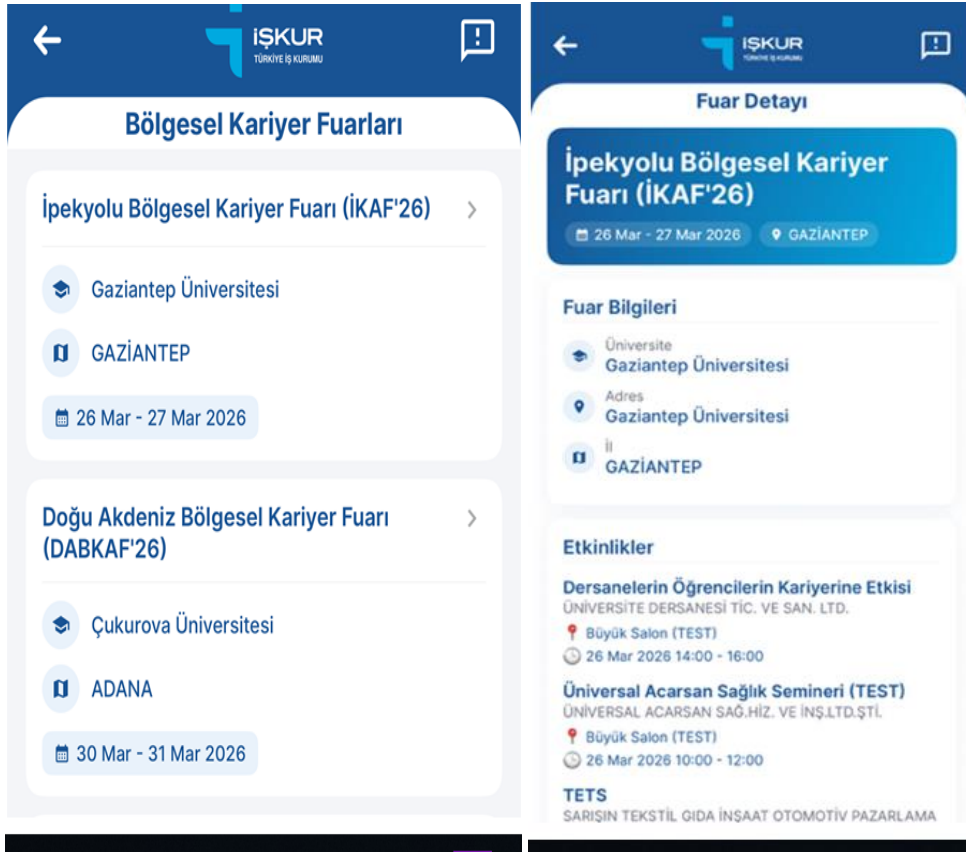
İŞKUR
TÜRKİYE İŞ KURUMU

Bölgesel Kariyer Fuarları

İpekyolu Bölgesel Kariyer Fuarı (İKAF'26)

Gaziantep Üniversitesi

GAZİANTEP

26 Mar - 27 Mar 2026

Doğu Akdeniz Bölgesel Kariyer Fuarı (DABKAF'26)

Çukurova Üniversitesi

ADANA

30 Mar - 31 Mar 2026

İŞKUR
TÜRKİYE İŞ KURUMU

Fuar Detayı

İpekyolu Bölgesel Kariyer Fuarı (İKAF'26)

26 Mar - 27 Mar 2026

GAZİANTEP

Fuar Bilgileri

Üniversite
Gaziantep Üniversitesi

Adres
Gaziantep Üniversitesi

İl
GAZİANTEP

Etkinlikler

Dersanelerin Öğrencilerin Kariyerine Etkisi
ÜNİVERSİTE DERSANESİ TİC. VE SAN. LTD.
Büyük Salon (TEST)
26 Mar 2026 14:00 - 16:00

Üniversal Acarsan Sağlık Semineri (TEST)
ÜNİVERSAL ACARSAN SAĞ.HİZ. VE İNŞ.LTD.ŞTİ.
Büyük Salon (TEST)
26 Mar 2026 10:00 - 12:00

TETS
SARIŞIN TEKSTİL GIDA İNŞAAT OTOMOTİV PAZARLAMA